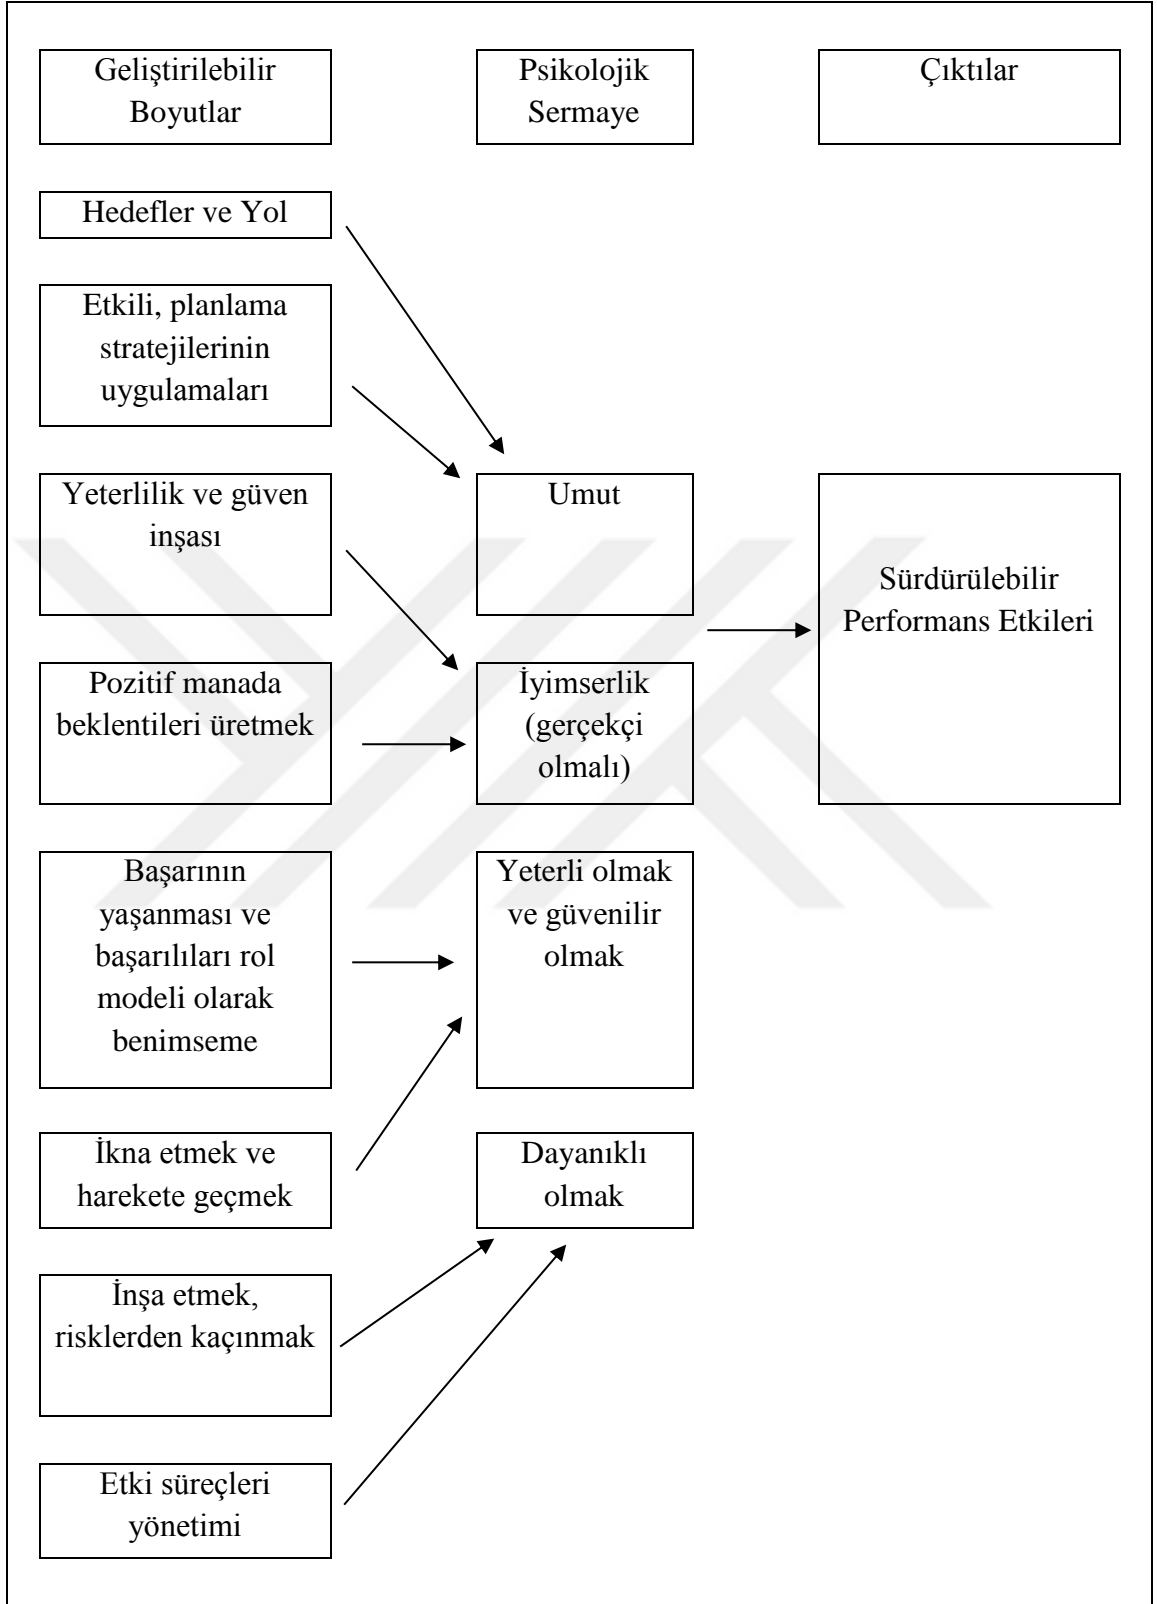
Geliştirilebilir Boyutlar

Psikolojik Sermaye

Çıktılar

Hedefler ve Yol

Etkili, planlama stratejilerinin uygulamaları

Yeterlilik ve güven inşası

Umut

Sürdürülebilir Performans Etkileri

Pozitif manada beklentileri üretmek

İyimserlik (gerçekçi olmalı)

Başarının yaşanması ve başarılıları rol modeli olarak benimseme

Yeterli olmak ve güvenilir olmak

İkna etmek ve harekete geçmek

Dayanıklı olmak

İnşa etmek, risklerden kaçınmak

Etki süreçleri yönetimi